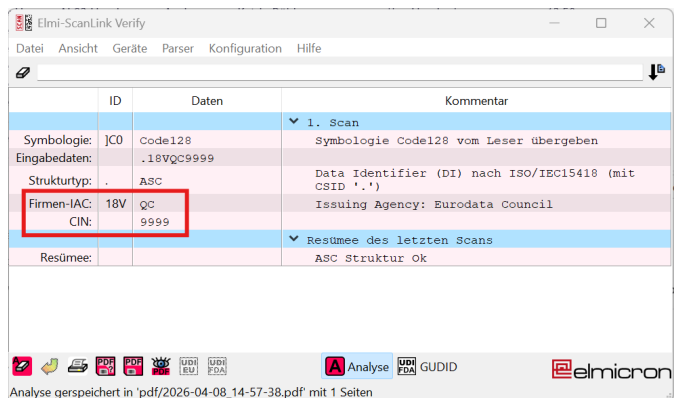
Elmi-ScanLink Verify

Datei Ansicht Geräte Parser Konfiguration Hilfe

| | ID | Daten | Kommentar |
|---|---|---|---|
| | | | 1. Scan |
| Symbologie: | ]C0 | Code128 | Symbologie Code128 vom Leser übergeben |
| Eingabedaten: | | .18VQC9999 | |
| Strukturtyp: | . | ASC | Data Identifier (DI) nach ISO/IEC15418 (mit CSID '.') |
| Firmen-IAC: | 18V | QC | Issuing Agency: Eurodata Council |
| CIN: | | 9999 | |
| | | | Resümee des letzten Scans |
| Resümee: | | | ASC Struktur Ok |

UDI EU UDI FDA Analyse UDI FDA GUDID elmicron

Analyse gespeichert in 'pdf/2026-04-08_14-57-38.pdf' mit 1 Seiten